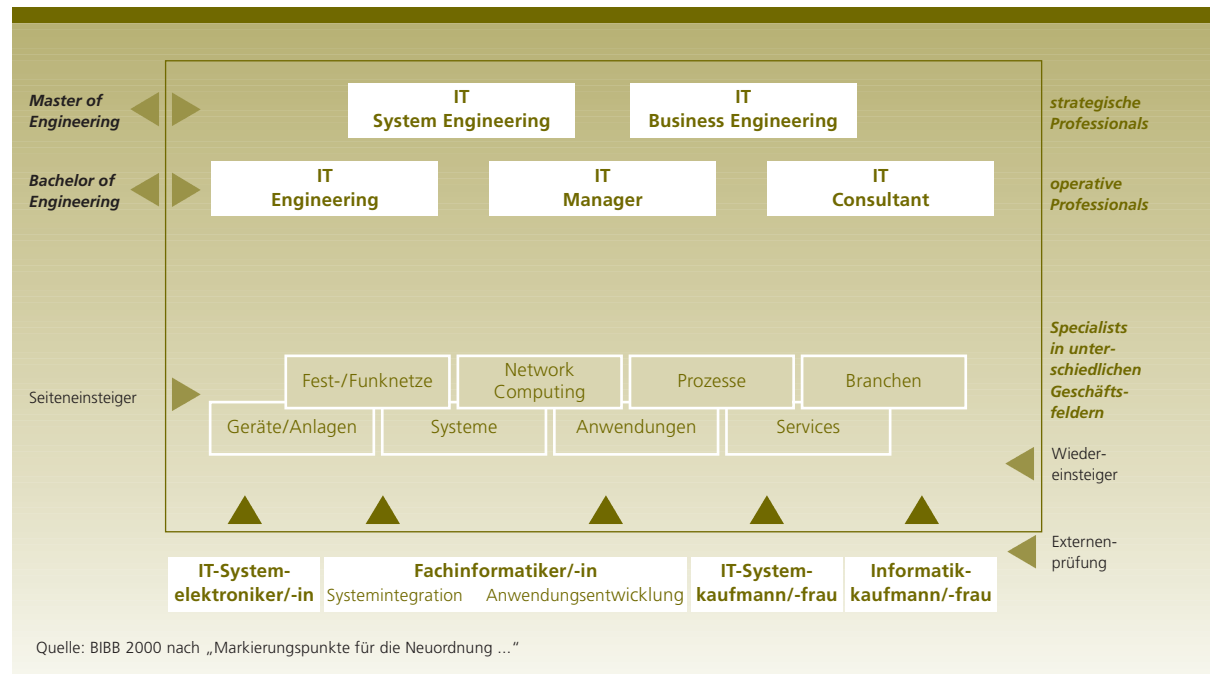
Master of Engineering

IT System Engineering

IT Business Engineering

strategische Professionals

Bachelor of Engineering

IT Engineering

IT Manager

IT Consultant

operative Professionals

Specialists in unterschiedlichen Geschäftsfeldern

Seiteneinsteiger

Fest-/Funknetze

Network Computing

Prozesse

Branchen

Geräte/Anlagen

Systeme

Anwendungen

Services

Wiedereinsteiger

Externenprüfung

IT-Systemelektroniker/-in

Fachinformatiker/-in
Systemintegration Anwendungsentwicklung

IT-Systemkaufmann/-frau

Informatikkaufmann/-frau

Quelle: BIBB 2000 nach „Markierungspunkte für die Neuordnung ...“